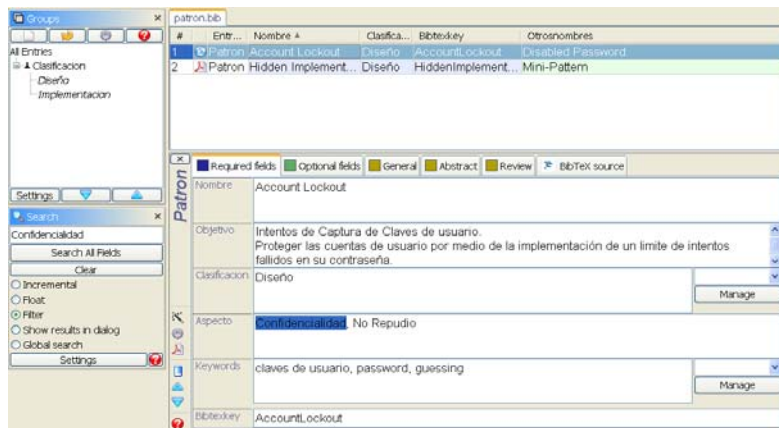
Groups

All Entries
Clasificacion
Diseño
Implementacion

Settings

Search
Confidencialidad
Search All Fields
Clear
Incremental
Float
Filter
Show results in dialog
Global search
Settings

patron.bib

| # | Entr... | Nombre | Clasifica... | Bibtexkey | Otrosnombres |
|---|---|---|---|---|---|
| 1 | Patron | Account Lockout | Diseño | AccountLockout | Disabled Password |
| 2 | Patron | Hidden Implement... | Diseño | HiddenImplement... | Mini-Pattern |

Patron

Required fields | Optional fields | General | Abstract | Review | BibTeX source

Nombre: Account Lockout

Objetivo: Intentos de Captura de Claves de usuario.
Proteger las cuentas de usuario por medio de la implementación de un limite de intentos fallidos en su contraseña.

Clasificacion: Diseño
Manage

Aspecto: Confidencialidad, No Repudio

Keywords: claves de usuario, password, guessing
Manage

Bibtexkey: AccountLockout